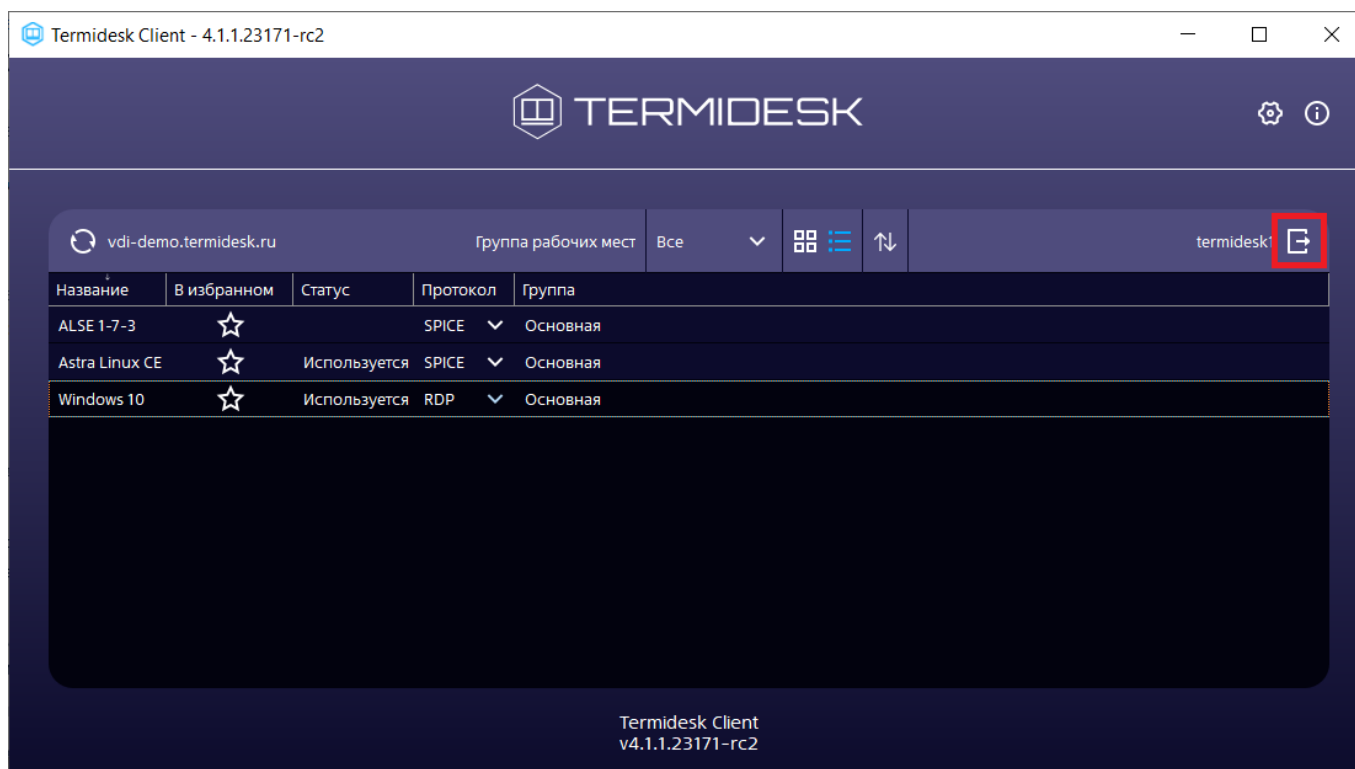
Termidesk Client - 4.1.1.23171-rc2

TERMIDESK

vdi-demo.termidesk.ru Группа рабочих мест Все termidesk1

| Название | В избранном | Статус | Протокол | Группа |
|---|---|---|---|---|
| ALSE 1-7-3 | | | SPICE | Основная |
| Astra Linux CE | | Используется | SPICE | Основная |
| Windows 10 | | Используется | RDP | Основная |

Termidesk Client
v4.1.1.23171-rc2